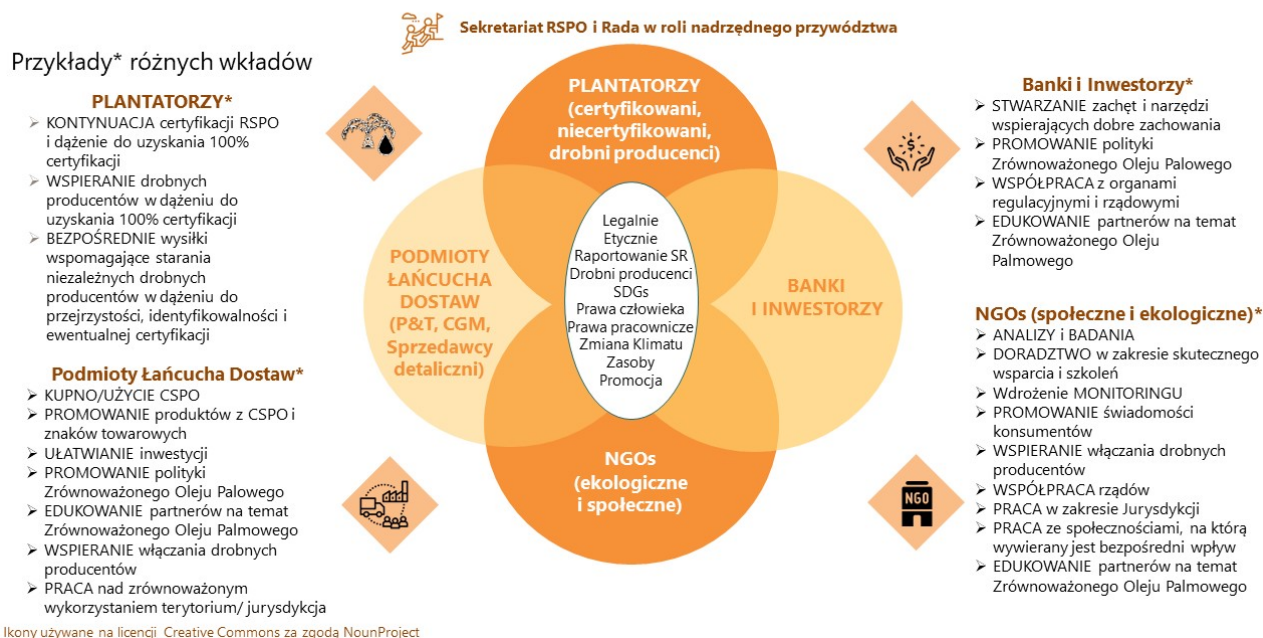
Sekretariat RSPO i Rada w roli nadrzędnego przywództwa

Przykłady* różnych wkładów

PLANTATORZY*
➢ KONTYNUACJA certyfikacji RSPO i dążenie do uzyskania 100% certyfikacji
➢ WSPIERANIE drobnych producentów w dążeniu do uzyskania 100% certyfikacji
➢ BEZPOŚREDNIE wysiłki wspomagające starania niezależnych drobnych producentów w dążeniu do przejrzystości, identyfikowalności i ewentualnej certyfikacji

Podmioty Łańcucha Dostaw*
➢ KUPNO/UŻYCIE CSPO
➢ PROMOWANIE produktów z CSPO i znaków towarowych
➢ UŁATWIANIE inwestycji
➢ PROMOWANIE polityki Zrównoważonego Oleju Palowego
➢ EDUKOWANIE partnerów na temat Zrównoważonego Oleju Palmowego
➢ WSPIERANIE włączania drobnych producentów
➢ PRACA nad zrównoważonym wykorzystaniem terytorium/ jurysdykcja

PLANTATORZY (certyfikowani, niecertyfikowani, drobni producenci)

PODMIOTY ŁAŃCUCHA DOSTAW (P&T, CGM, Sprzedawcy detaliczni)

BANKI I INWESTORZY

NGOs (ekologiczne i społeczne)

Legalnie
Etycznie
Raportowanie SR
Drobni producenci
SDGs
Prawa człowieka
Prawa pracownicze
Zmiana Klimatu
Zasoby
Promocja

Banki i Inwestorzy*
➢ STWARZANIE zachęt i narzędzi wspierających dobre zachowania
➢ PROMOWANIE polityki Zrównoważonego Oleju Palowego
➢ WSPÓŁPRACA z organami regulacyjnymi i rządowymi
➢ EDUKOWANIE partnerów na temat Zrównoważonego Oleju Palmowego

NGOs (społeczne i ekologiczne)*
➢ ANALIZY i BADANIA
➢ DORADZTWO w zakresie skutecznego wsparcia i szkoleń
➢ Wdrożenie MONITORINGU
➢ PROMOWANIE świadomości konsumentów
➢ WSPIERANIE włączania drobnych producentów
➢ WSPÓŁPRACA rządów
➢ PRACA w zakresie Jurysdykcji
➢ PRACA ze społecznościami, na którą wywierany jest bezpośredni wpływ
➢ EDUKOWANIE partnerów na temat Zrównoważonego Oleju Palmowego

NGO

Ikony używane na licencji Creative Commons za zgodą NounProject